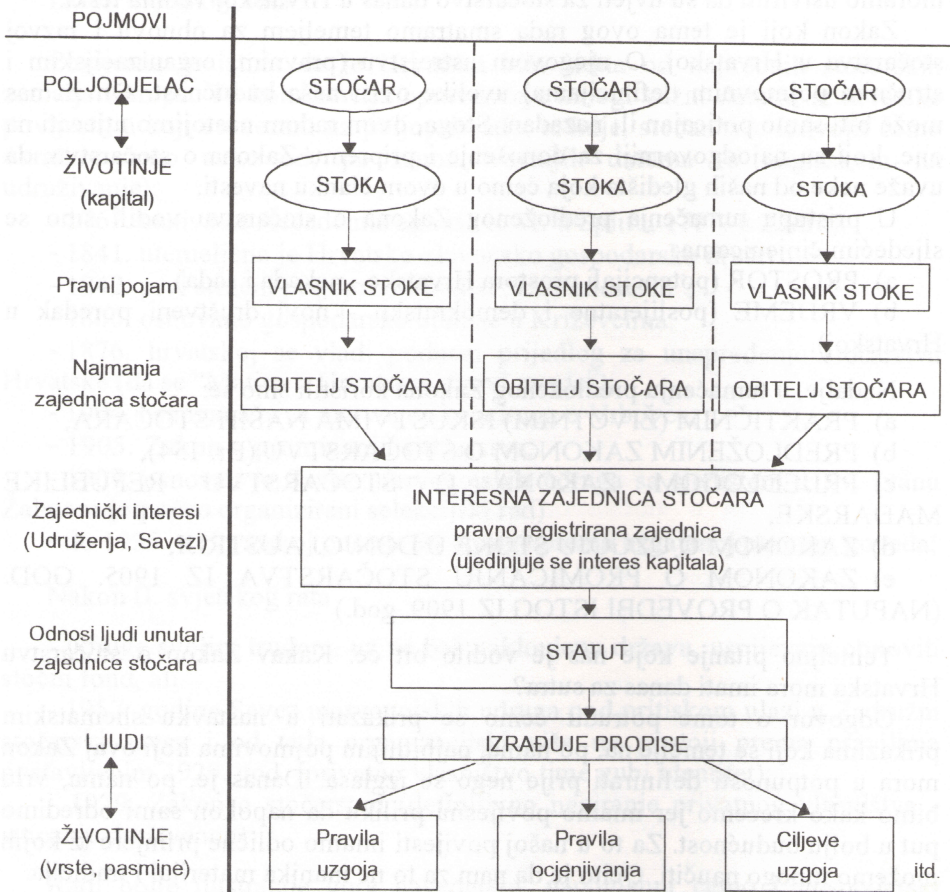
POJMOVI

POLJODJELAC

ŽIVOTINJE (kapital)

Pravni pojam

Najmanja zajednica stočara

Zajednički interesi (Udruženja, Savezi)

Odnosi ljudi unutar zajednice stočara

LJUDI

ŽIVOTINJE (vrste, pasmine)

STOČAR

STOČAR

STOČAR

STOKA

STOKA

STOKA

VLASNIK STOKE

VLASNIK STOKE

VLASNIK STOKE

OBITELJ STOČARA

OBITELJ STOČARA

OBITELJ STOČARA

INTERESNA ZAJEDNICA STOČARA

pravno registrirana zajednica (ujedinjuje se interes kapitala)

STATUT

IZRAĐUJE PROPISE

Pravila uzgoja

Pravila ocjenjivanja

Ciljeve uzgoja

itd.